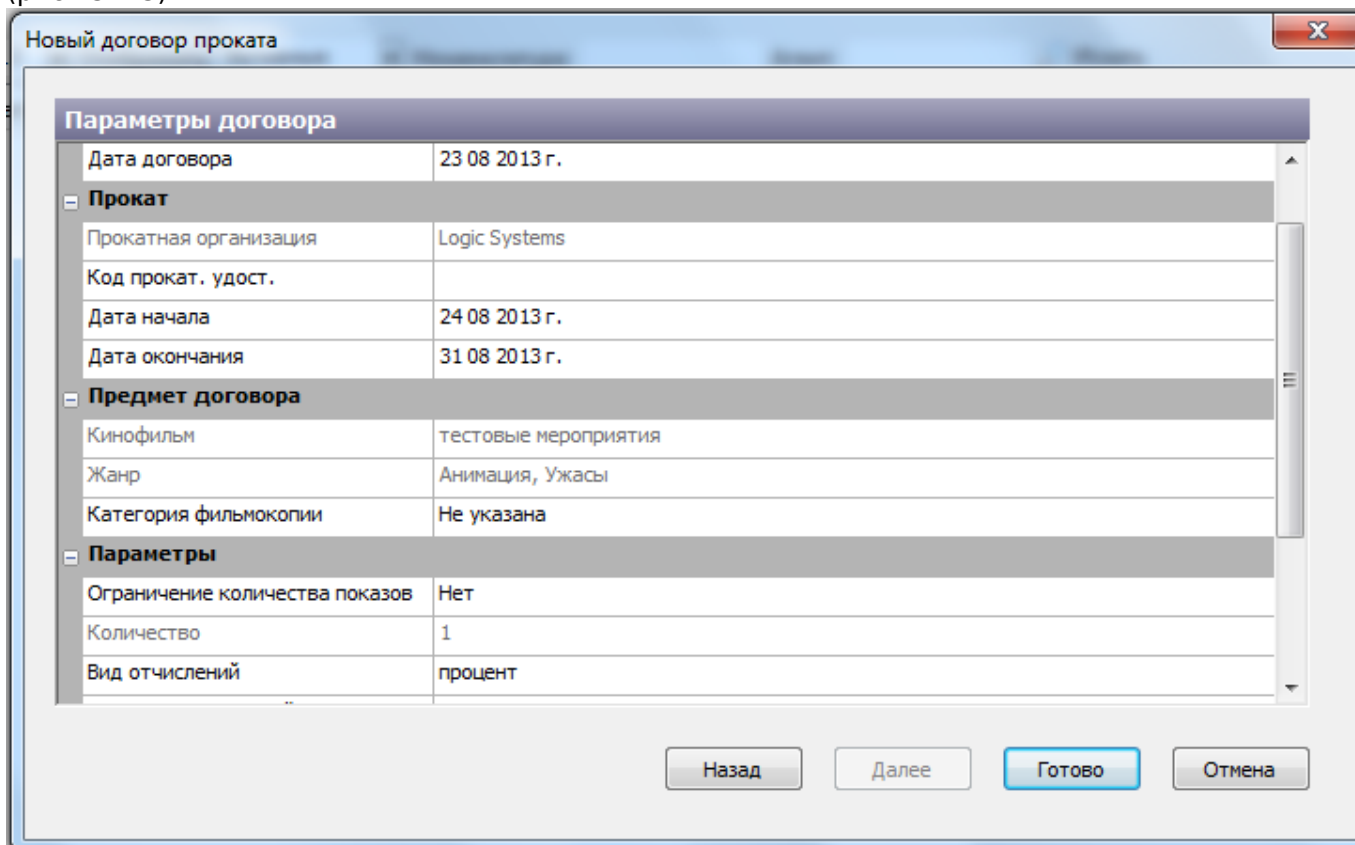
Новый договор проката

Параметры договора

| | |
|---|---|
| Дата договора | 23 08 2013 г. |
| Прокат | |
| Прокатная организация | Logic Systems |
| Код прокат. удост. | |
| Дата начала | 24 08 2013 г. |
| Дата окончания | 31 08 2013 г. |
| Предмет договора | |
| Кинофильм | тестовые мероприятия |
| Жанр | Анимация, Ужасы |
| Категория фильмокопии | Не указана |
| Параметры | |
| Ограничение количества показов | Нет |
| Количество | 1 |
| Вид отчислений | процент |

Назад Далее Готово Отмена